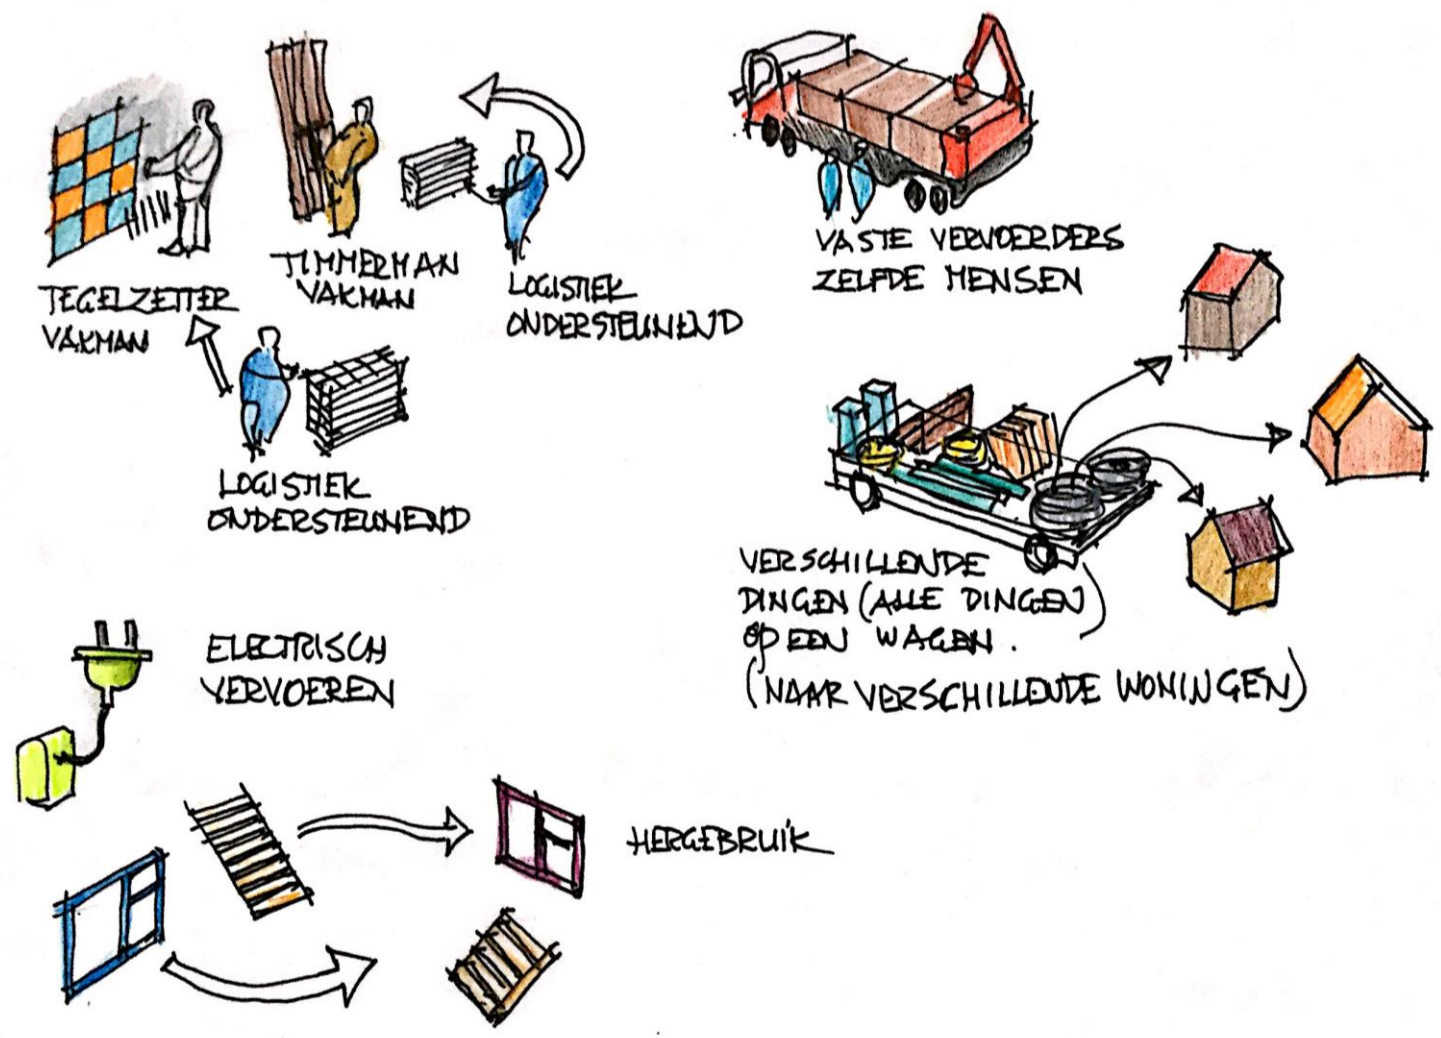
TEGELZETTER VAKMAN

TIMMERMAN VAKMAN

LOGISTIEK ONDERSTEUNEND

VASTE VERVOERDERS ZELFDE MENSEN

LOGISTIEK ONDERSTEUNEND

VERSCHILLENDE DINGEN (ALLE DINGEN) OP EEN WAGEN. (NAAR VERSCHILLENDE WONINGEN)

ELECTRISCH VERVOEREN

HERGEBRUIK